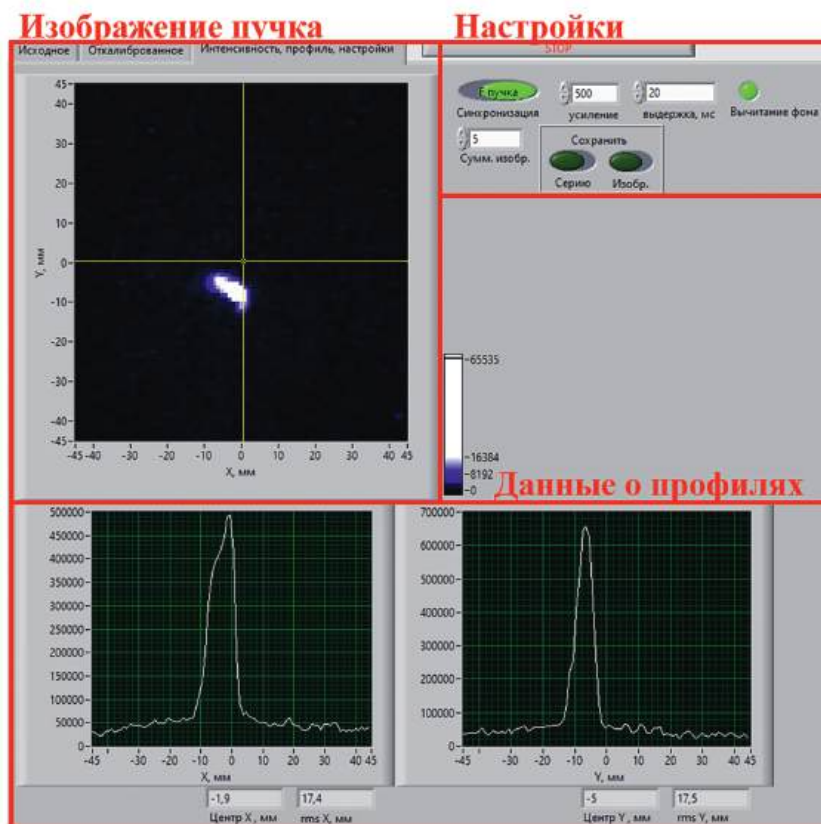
Изображение пучка

Настройки

Исходное | Откалиброванное | Интенсивность, профиль, настройки

STOP

Е пучка
Синхронизация

500
усиление

20
выдержка, мс

Вычитание фона

5
Сумм. изобр.

Сохранить
Серию
Изобр.

45
40
30
20
10
0
-10
-20
-30
-40
-45
Y, мм

-45 -40 -30 -20 -10 0 10 20 30 40 45
X, мм

65535
16384
8192
0

Данные о профилях

500000
450000
400000
350000
300000
250000
200000
150000
100000
50000
0

-45 -40 -30 -20 -10 0 10 20 30 40 45
X, мм

-1,9
Центр X , мм

17,4
rms X, мм

700000
600000
500000
400000
300000
200000
100000
0

-45 -40 -30 -20 -10 0 10 20 30 40 45
Y, мм

-5
Центр Y , мм

17,5
rms Y, мм